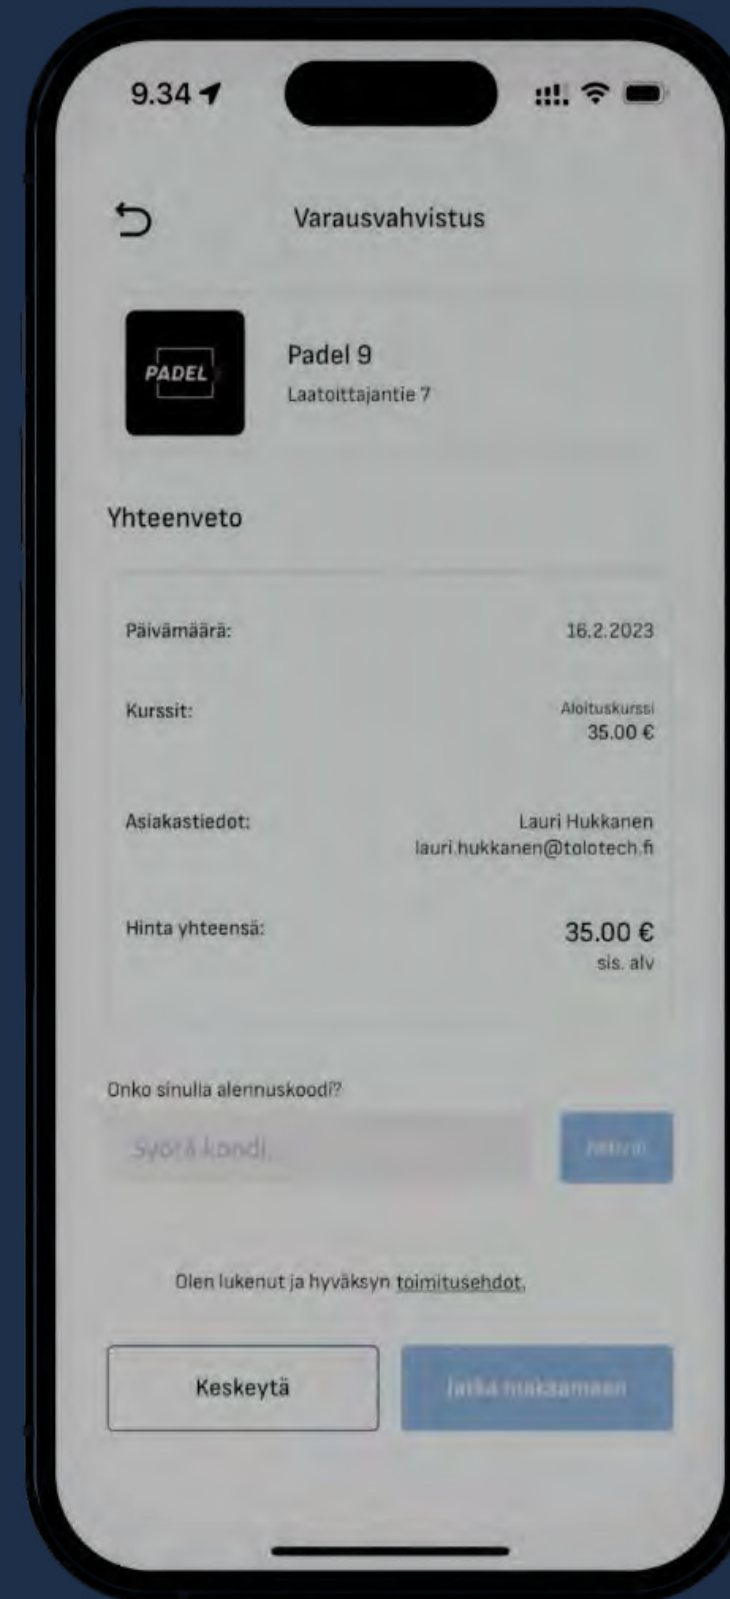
9.34

Varausvahvistus

PADEL

Padel 9
Laatoittajantie 7

Yhteenveto

Päivämäärä: 16.2.2023

Kurssit: Aloituskurssi 35.00 €

Asiakastiedot: Lauri Hukkanen lauri.hukkanen@tolotech.fi

Hinta yhteensä: 35.00 € sis. alv

Onko sinulla alennuskoodi?

Syötä koodi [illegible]

Olen lukenut ja hyväksyn toimitusehdot.

Keskeytä

Jatka maksamaan